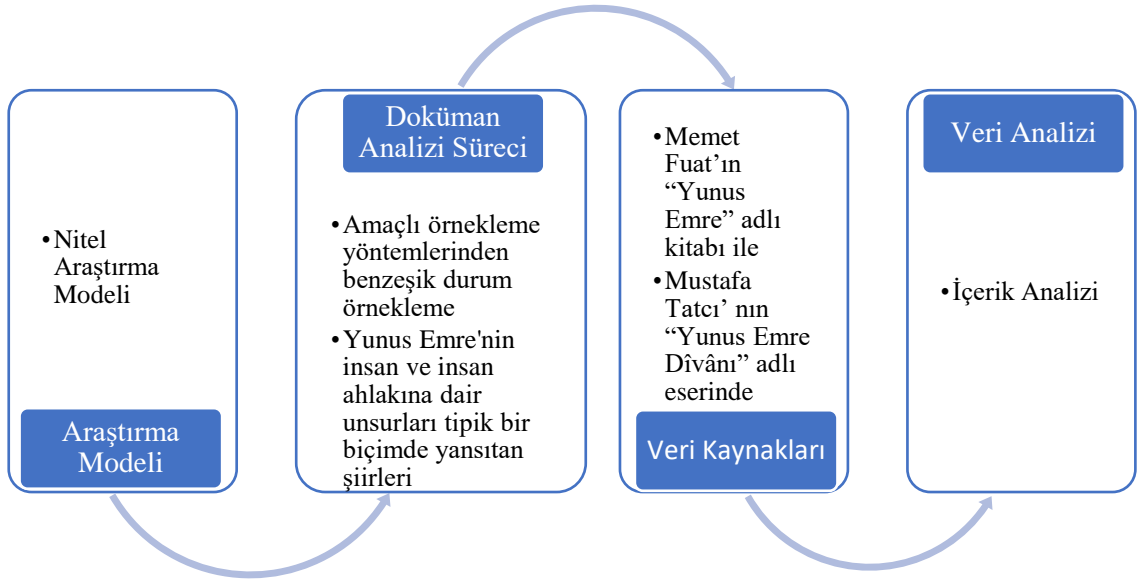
•Nitel Araştırma Modeli

Araştırma Modeli

Doküman Analizi Süreci

•Amaçlı örnekleme yöntemlerinden benzeşik durum örnekleme
•Yunus Emre'nin insan ve insan ahlakına dair unsurları tipik bir biçimde yansıtan şiirleri

•Memet Fuat'ın "Yunus Emre" adlı kitabı ile
•Mustafa Tatcı' nın "Yunus Emre Dîvânı" adlı eserinde

Veri Kaynakları

Veri Analizi

•İçerik Analizi